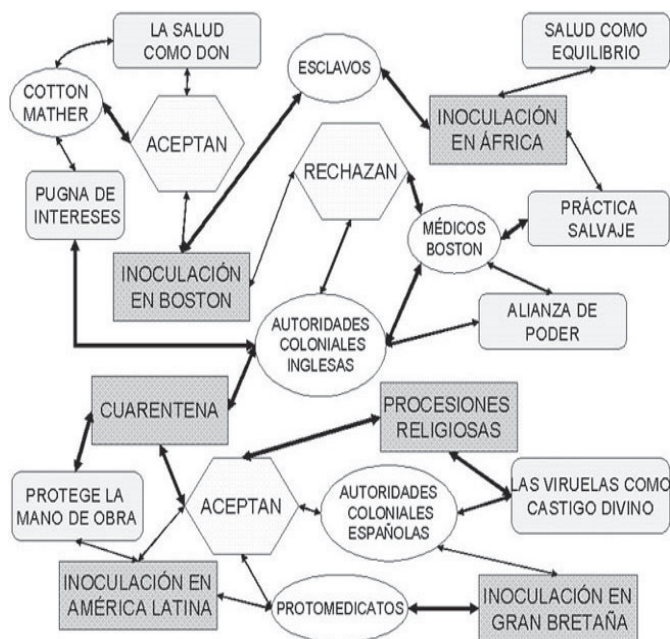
LA SALUD COMO DON

COTTON MATHER

ACEPTAN

ESCLAVOS

SALUD COMO EQUILIBRIO

INOCULACIÓN EN ÁFRICA

RECHAZAN

PUGNA DE INTERESES

MÉDICOS BOSTON

PRÁCTICA SALVAJE

INOCULACIÓN EN BOSTON

AUTORIDADES COLONIALES INGLESAS

ALIANZA DE PODER

CUARENTENA

PROCESIONES RELIGIOSAS

PROTEGE LA MANO DE OBRA

ACEPTAN

AUTORIDADES COLONIALES ESPAÑOLAS

LAS VIRUELAS COMO CASTIGO DIVINO

INOCULACIÓN EN AMÉRICA LATINA

PROTOMEDICATOS

INOCULACIÓN EN GRAN BRETAÑA